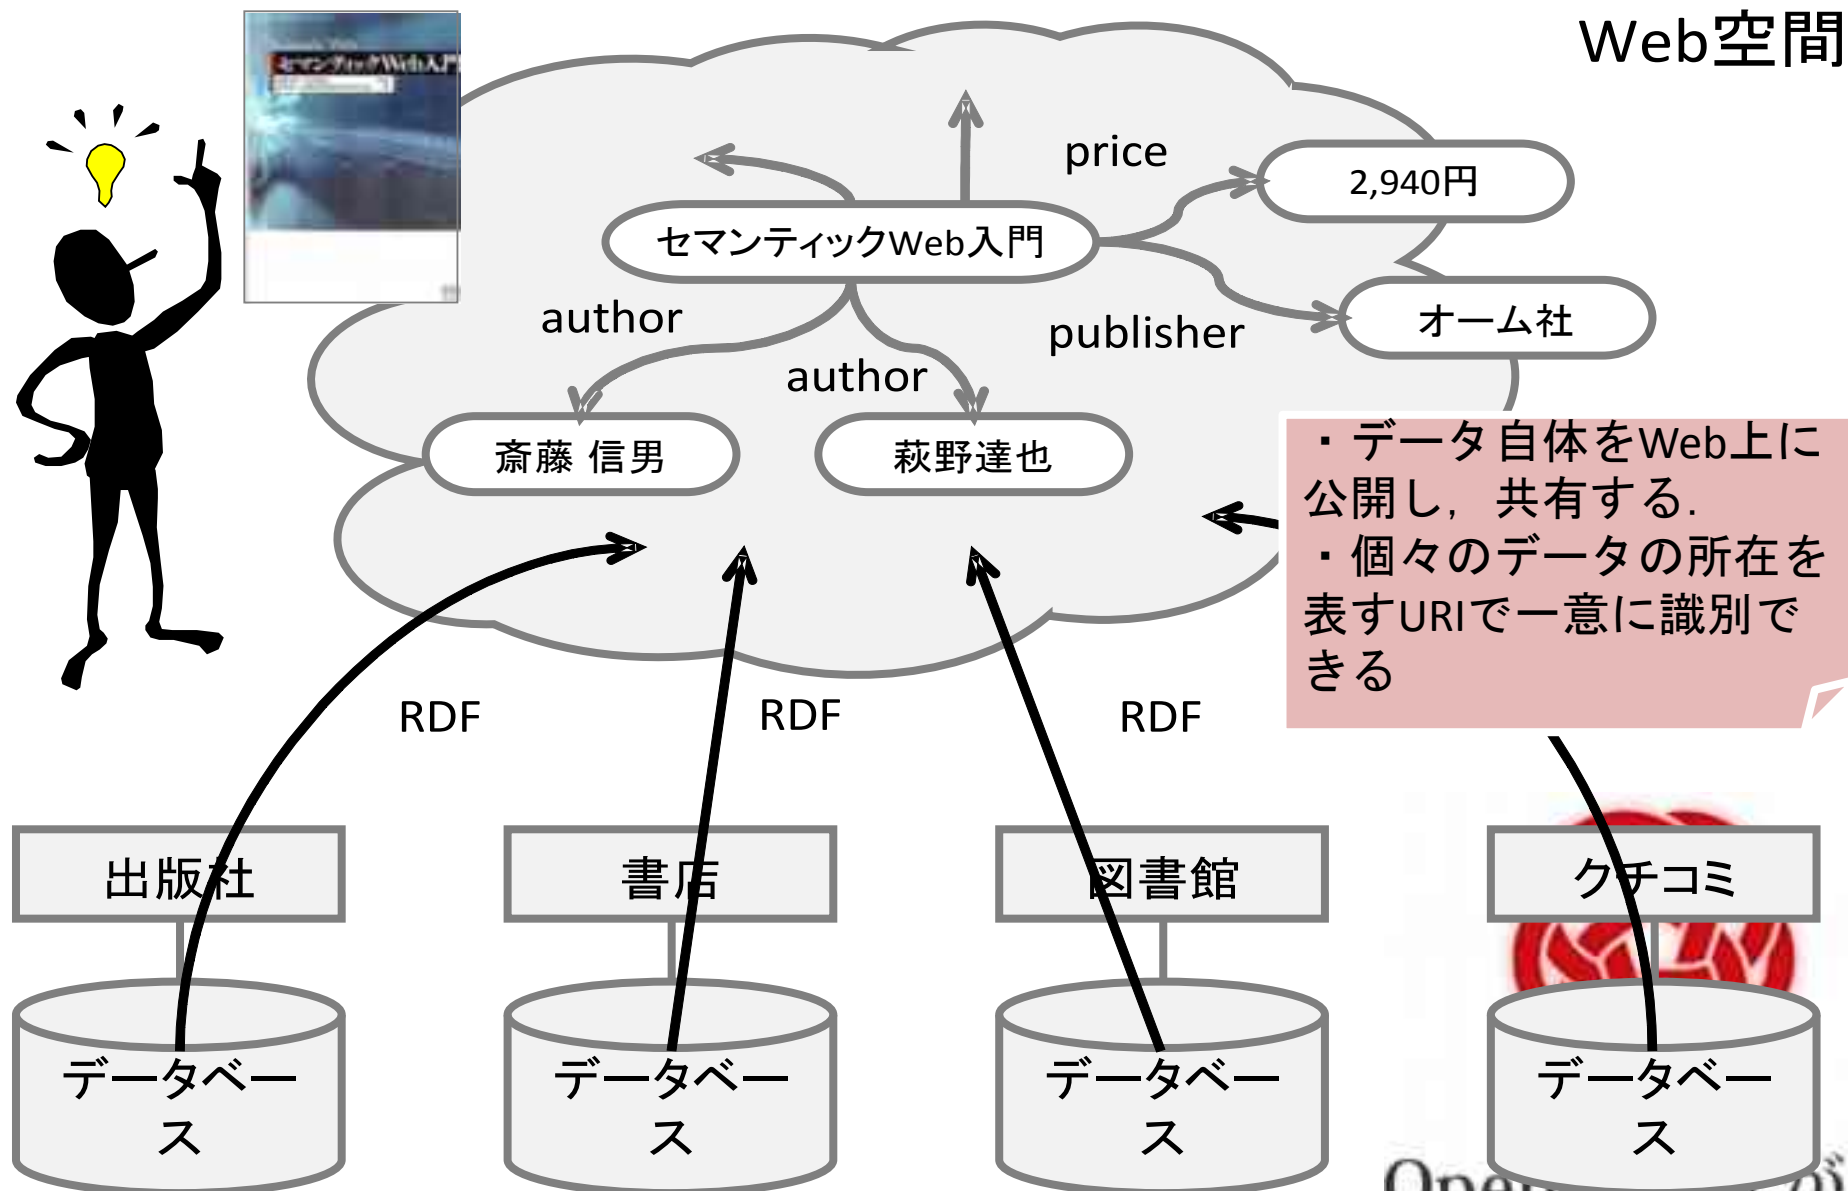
Web空間

セマンティックWeb入門

price

2,940円

セマンティックWeb入門

author

publisher

オーム社

author

斎藤 信男

萩野達也

・データ自体をWeb上に公開し，共有する．
・個々のデータの所在を表すURIで一意に識別できる

RDF

RDF

RDF

出版社

書店

図書館

クチコミ

データベース

データベース

データベース

データベース